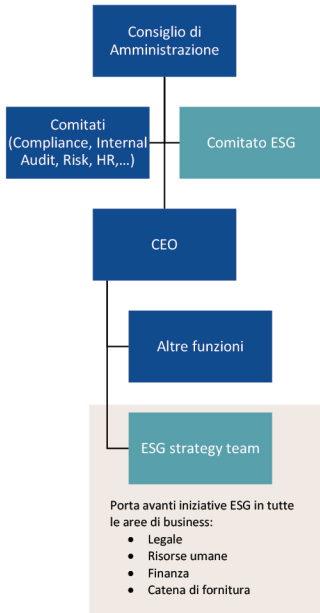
Consiglio di Amministrazione

Comitati (Compliance, Internal Audit, Risk, HR,...)

Comitato ESG

CEO

Altre funzioni

ESG strategy team

Porta avanti iniziative ESG in tutte le aree di business:
- Legale
- Risorse umane
- Finanza
- Catena di fornitura